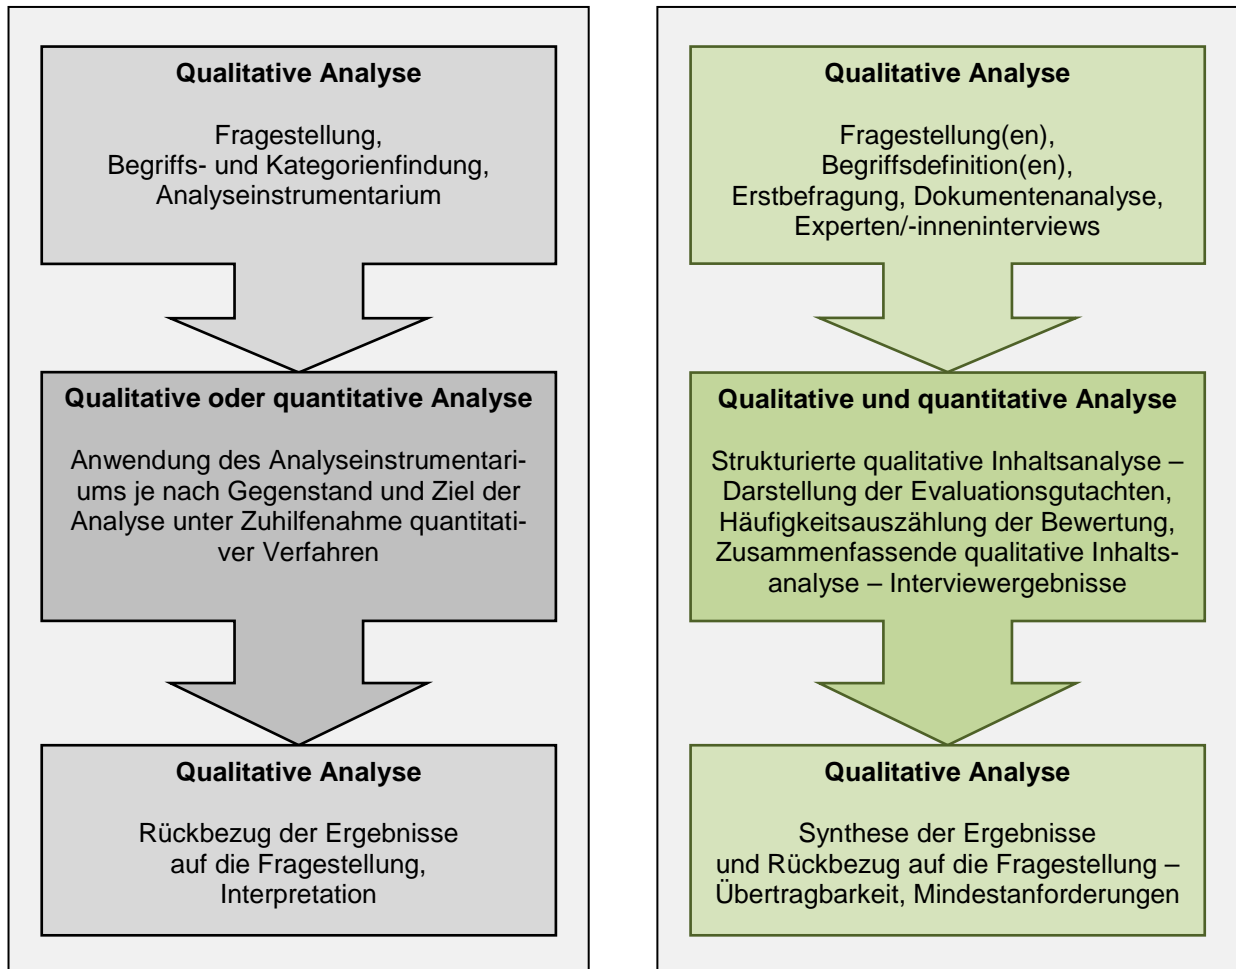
**Qualitative Analyse**

Fragestellung, Begriffs- und Kategorienfindung, Analyseinstrumentarium

**Qualitative oder quantitative Analyse**

Anwendung des Analyseinstrumentariums je nach Gegenstand und Ziel der Analyse unter Zuhilfenahme quantitativer Verfahren

**Qualitative Analyse**

Rückbezug der Ergebnisse auf die Fragestellung, Interpretation

**Qualitative Analyse**

Fragestellung(en), Begriffsdefinition(en), Erstbefragung, Dokumentenanalyse, Experten/-inneninterviews

**Qualitative und quantitative Analyse**

Strukturierte qualitative Inhaltsanalyse – Darstellung der Evaluationsgutachten, Häufigkeitsauszählung der Bewertung, Zusammenfassende qualitative Inhaltsanalyse – Interviewergebnisse

**Qualitative Analyse**

Synthese der Ergebnisse und Rückbezug auf die Fragestellung – Übertragbarkeit, Mindestanforderungen